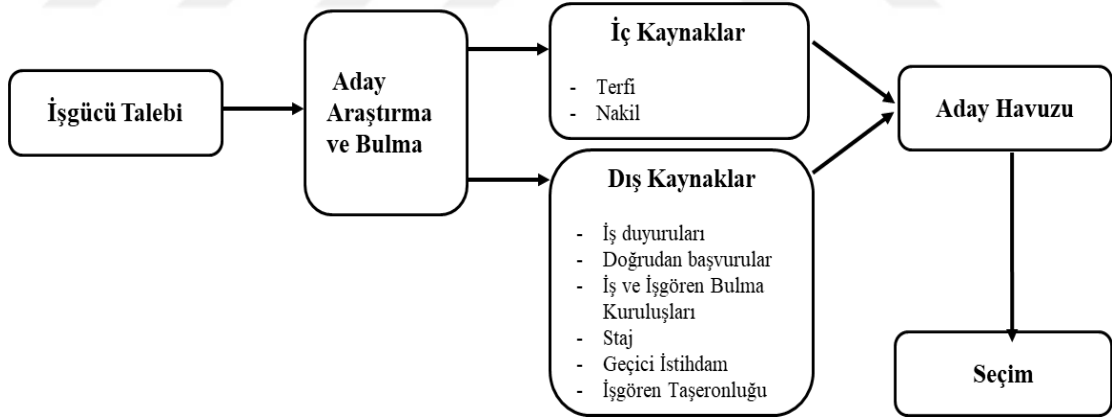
İşgücü Talebi

Aday Araştırma ve Bulma

İç Kaynaklar

- Terfi
- Nakil

Dış Kaynaklar

- İş duyuruları
- Doğrudan başvurular
- İş ve İşgören Bulma Kuruluşları
- Staj
- Geçici İstihdam
- İşgören Taşeronluğu

Aday Havuzu

Seçim